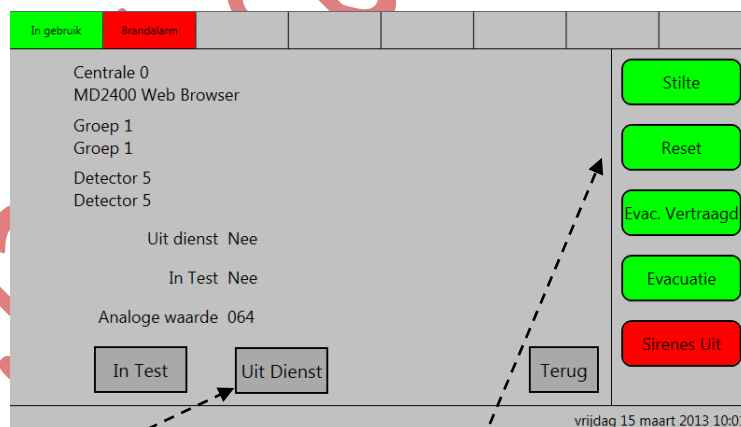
In gebruik | Brandalarm

Centrale 0
MD2400 Web Browser

Groep 1
Groep 1

Detector 5
Detector 5

Uit dienst Nee

In Test Nee

Analoge waarde 064

In Test

Uit Dienst

Terug

Stilte

Reset

Evac. Vertraagd

Evacuatie

Sirenes Uit

vrijdag 15 maart 2013 10:0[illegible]